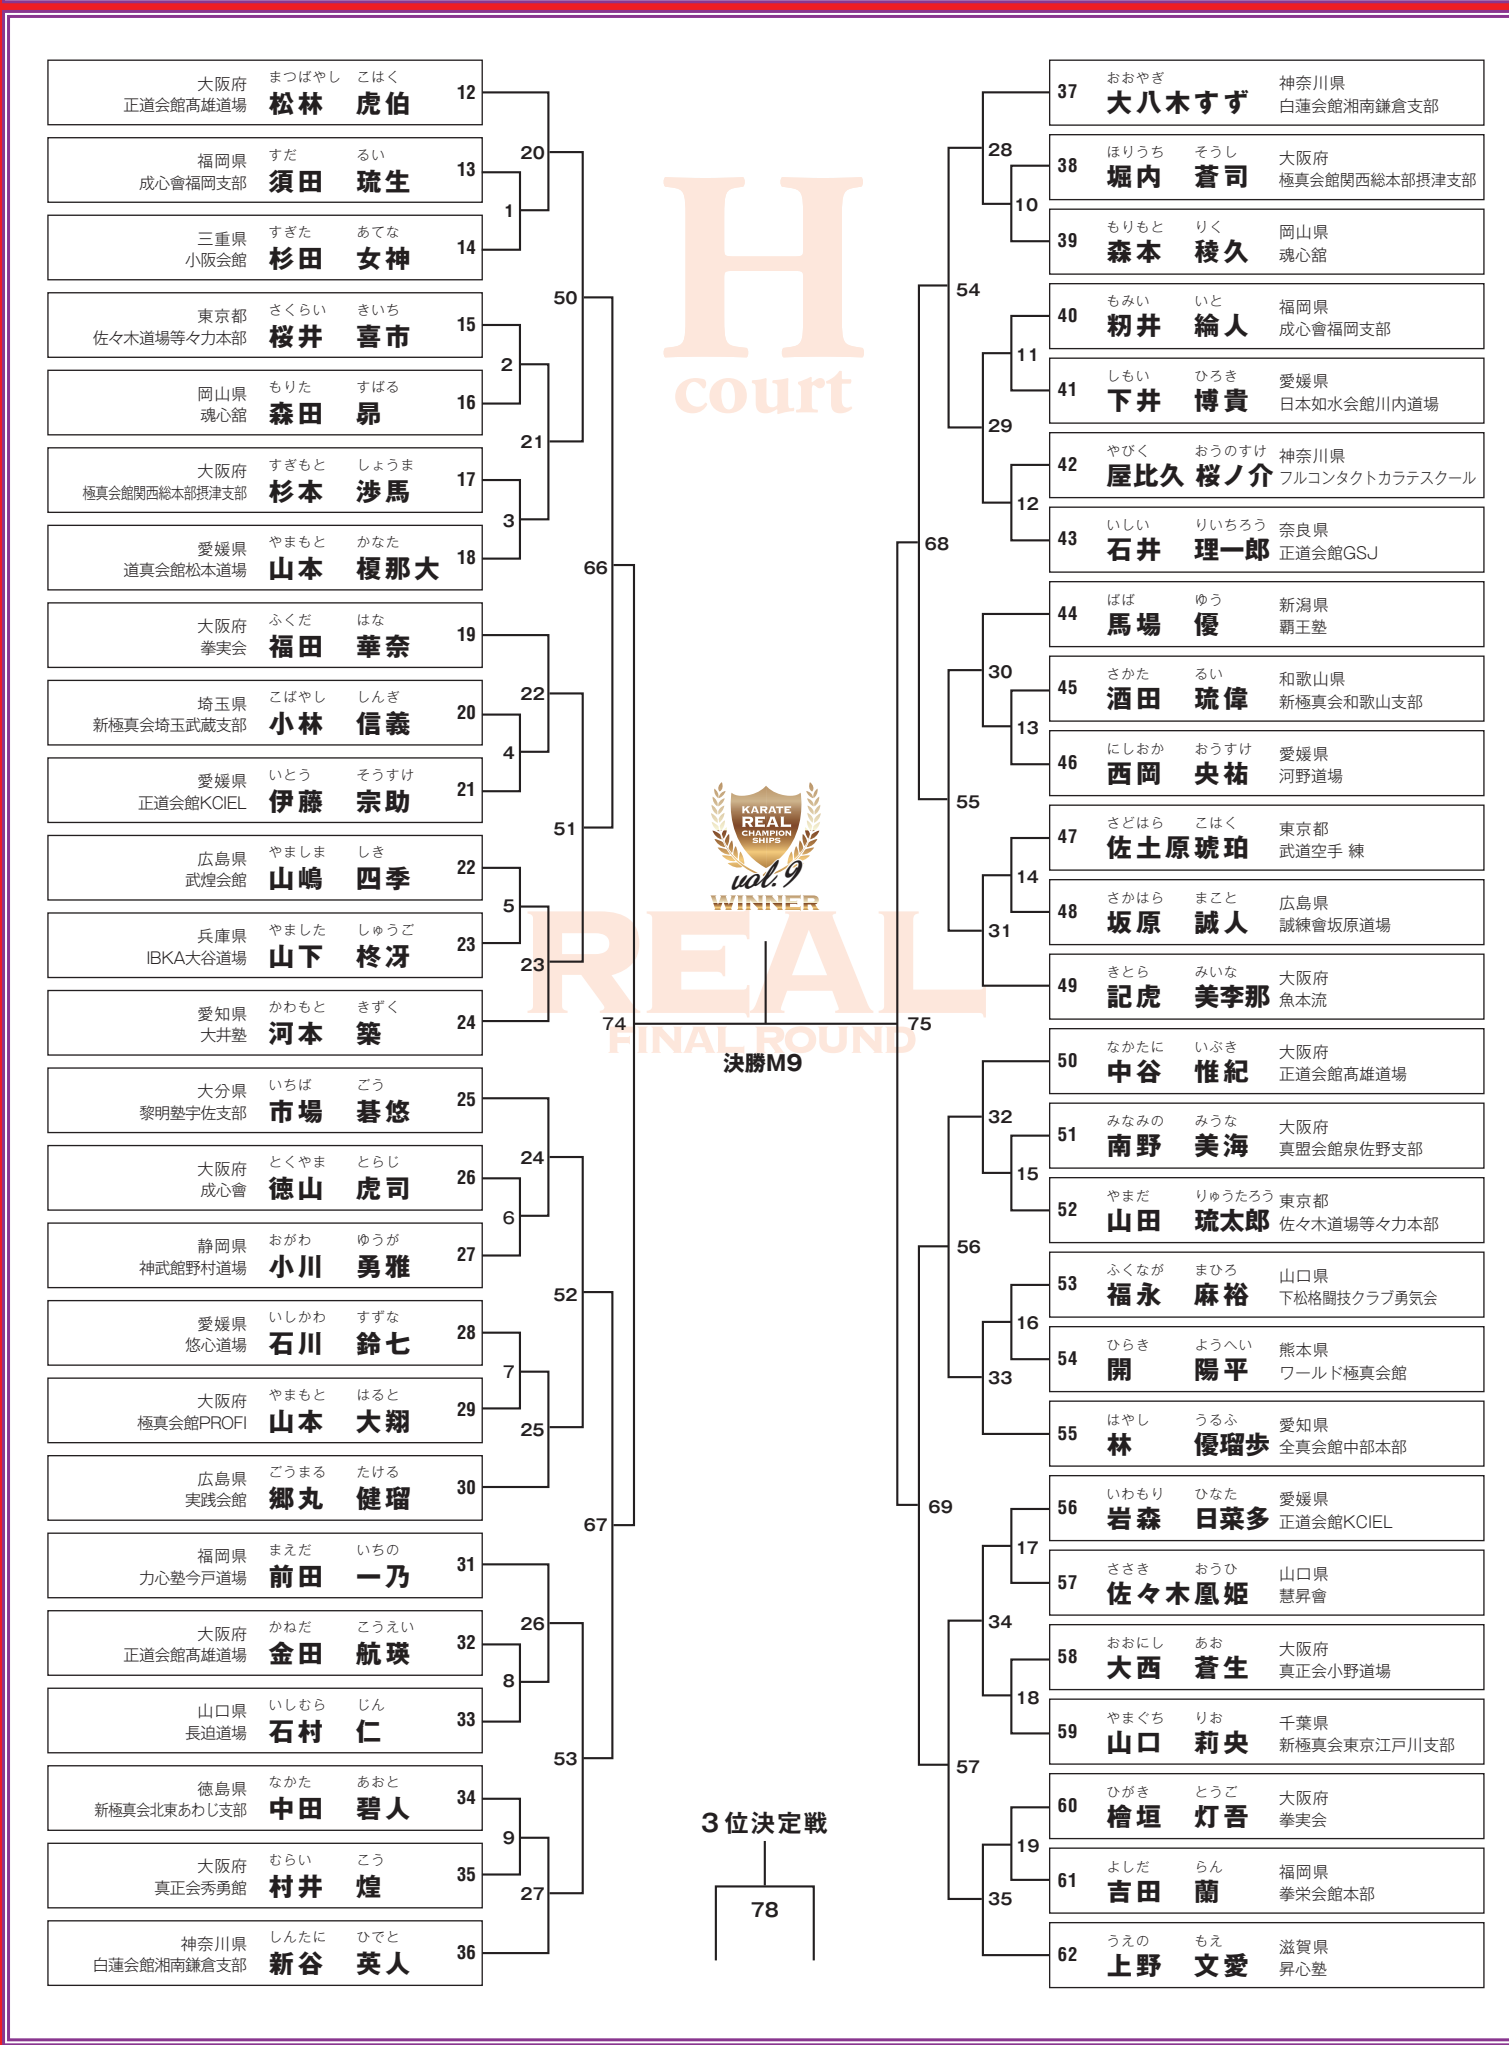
大阪府 正道会館高雄道場 まつばやし こはく 松林 虎伯 12
福岡県 成心會福岡支部 すだ るい 須田 琉生 13
三重県 小阪会館 すぎた あてな 杉田 女神 14
東京都 佐々木道場等々力本部 さくらい きいち 桜井 喜市 15
岡山県 魂心舘 もりた すばる 森田 昴 16
大阪府 極真会館関西総本部摂津支部 すぎもと しょうま 杉本 涉馬 17
愛媛県 道真会館松本道場 やまもと かなた 山本 榎那大 18
大阪府 拳実会 ふくだ はな 福田 華奈 19
埼玉県 新極真会埼玉武蔵支部 こばやし しんぎ 小林 信義 20
愛媛県 正道会館KCIEL いとう そうすけ 伊藤 宗助 21
広島県 武煌会館 やましま しき 山嶋 四季 22
兵庫県 IBKA大谷道場 やました しゅうご 山下 柊冴 23
愛知県 大井塾 かわもと きずく 河本 築 24
大分県 黎明塾宇佐支部 いちば ごう 市場 碁悠 25
大阪府 成心會 とくやま とらじ 徳山 虎司 26
静岡県 神武館野村道場 おがわ ゆうが 小川 勇雅 27
愛媛県 悠心道場 いしかわ すずな 石川 鈴七 28
大阪府 極真会館PROFI やまもと はると 山本 大翔 29
広島県 実践会館 ごうまる たける 郷丸 健瑠 30
福岡県 力心塾今戸道場 まえだ いちの 前田 一乃 31
大阪府 正道会館高雄道場 かねだ こうえい 金田 航瑛 32
山口県 長迫道場 いしむら じん 石村 仁 33
徳島県 新極真会北東あわじ支部 なかた あおと 中田 碧人 34
大阪府 真正会秀勇館 むらい こう 村井 煌 35
神奈川県 白蓮会館湘南鎌倉支部 しんたに ひでと 新谷 英人 36

20 1 50 2 21 3 66 22 4 51 5 23 74 24 6 52 7 25 67 26 8 53 9 27

H court

KARATE REAL CHAMPIONSHIPS vol.9 WINNER
REAL FINAL ROUND
決勝M9

3位決定戦
78

75 28 10 54 11 29 12 68 30 13 55 14 31 32 15 56 16 33 69 17 34 57 18 19 35

37 おおやぎ 大八木すず 神奈川県 白蓮会館湘南鎌倉支部
38 ほりうち そうし 堀内 蒼司 大阪府 極真会館関西総本部摂津支部
39 もりもと りく 森本 稜久 岡山県 魂心舘
40 もみい いと 籾井 綸人 福岡県 成心會福岡支部
41 しもい ひろき 下井 博貴 愛媛県 日本如水会館川内道場
42 やびく おうのすけ 屋比久 桜ノ介 神奈川県 フルコンタクトカラテスクール
43 いしい りいちろう 石井 理一郎 奈良県 正道会館GSJ
44 ばば ゆう 馬場 優 新潟県 覇王塾
45 さかた るい 酒田 琉偉 和歌山県 新極真会和歌山支部
46 にしおか おうすけ 西岡 央祐 愛媛県 河野道場
47 さどはら こはく 佐土原琥珀 東京都 武道空手 練
48 さかはら まこと 坂原 誠人 広島県 誠練會坂原道場
49 きとら みいな 記虎 美李那 大阪府 魚本流
50 なかたに いぶき 中谷 惟紀 大阪府 正道会館高雄道場
51 みなみの みうな 南野 美海 大阪府 真盟会館泉佐野支部
52 やまだ りゅうたろう 山田 琉太郎 東京都 佐々木道場等々力本部
53 ふくなが まひろ 福永 麻裕 山口県 下松格闘技クラブ勇気会
54 ひらき ようへい 開 陽平 熊本県 ワールド極真会館
55 はやし うるふ 林 優瑠歩 愛知県 全真会館中部本部
56 いわもり ひなた 岩森 日菜多 愛媛県 正道会館KCIEL
57 ささき おうひ 佐々木凰姫 山口県 慧昇會
58 おおにし あお 大西 蒼生 大阪府 真正会小野道場
59 やまぐち りお 山口 莉央 千葉県 新極真会東京江戸川支部
60 ひがき とうご 檜垣 灯吾 大阪府 拳実会
61 よしだ らん 吉田 蘭 福岡県 拳栄会館本部
62 うえの もえ 上野 文愛 滋賀県 昇心塾